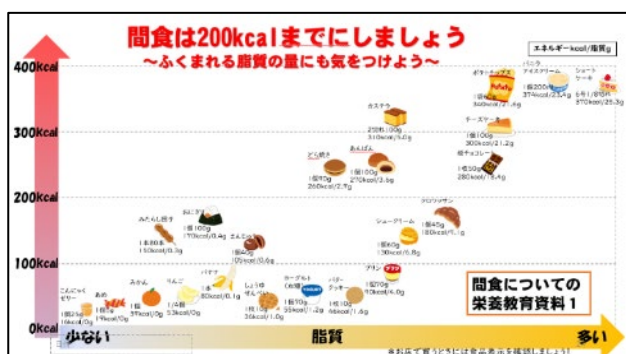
間食は200kcalまでにしましょう
～ふくまれる脂質の量にも気をつけよう～

エネルギーkcal/脂質g

400kcal
300kcal
200kcal
100kcal
0kcal

ポテトチップス
1袋(60g)
560kcal/21.6g

バニラアイスクリーム
1個200ml
374kcal/23.4g

ショートケーキ
1個(110g)
370kcal/25.3g

カステラ
2切(100g)
310kcal/5.0g

チーズケーキ
1個100g
300kcal/21.2g

どら焼き
1個(70g)
260kcal/2.9g

あんぱん
1個(100g)
270kcal/5.3g

板チョコレート
1枚(50g)
280kcal/16.4g

クロワッサン
1個45g
180kcal/12.1g

シュークリーム
1個60g
130kcal/8.0g

みたらし団子
1本80g
150kcal/0.7g

おにぎり
1個100g
170kcal/0.4g

大福
1個(50g)
120kcal/0.3g

こんにゃくゼリー
1個25g
16kcal/0g

あめ
1個5g
19kcal/0g

みかん
1個
37kcal/0.1g

りんご
1/4個
53kcal/0.1g

バナナ
1本
80kcal/0.1g

しょうゆせんべい
1枚(20g)
74kcal/0.2g

ヨーグルト
1個
36kcal/1.0g

ホールトマト
1個
55kcal/1.3g

バタークッキー
1個10g
46kcal/2.4g

プリン
1個(70g)
90kcal/4.0g

少ない
脂質
多い

間食についての
栄養教育資料 1

※お店で買うときは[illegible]を確認しましょう!